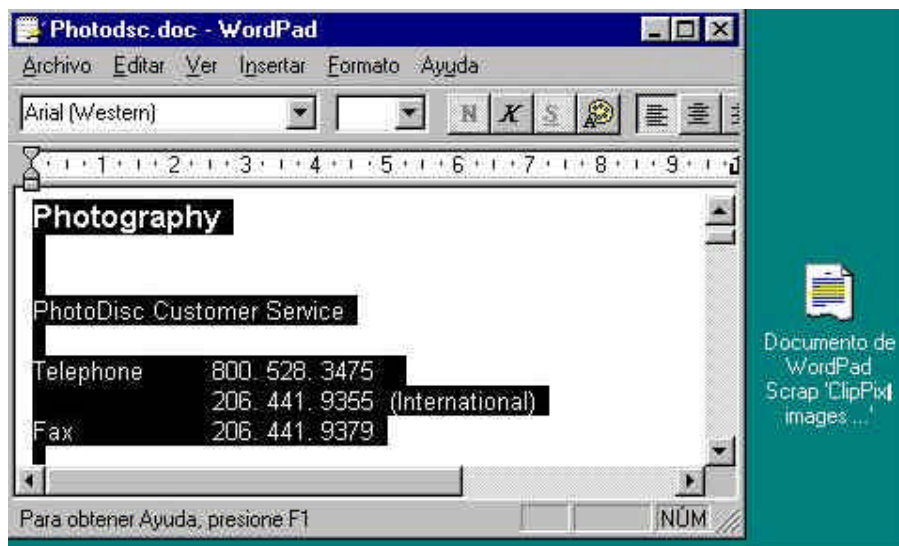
Photodsc.doc - WordPad

Archivo Editar Ver Insertar Formato Ayuda

Arial (Western)

N K S

1 2 3 4 5 6 7 8 9

Photography

PhotoDisc Customer Service

| | |
|---|---|
| Telephone | 800. 528. 3475 |
| | 206. 441. 9355 (International) |
| Fax | 206. 441. 9379 |

Para obtener Ayuda, presione F1

NÚM

Documento de WordPad Scrap 'ClipPix images ...'